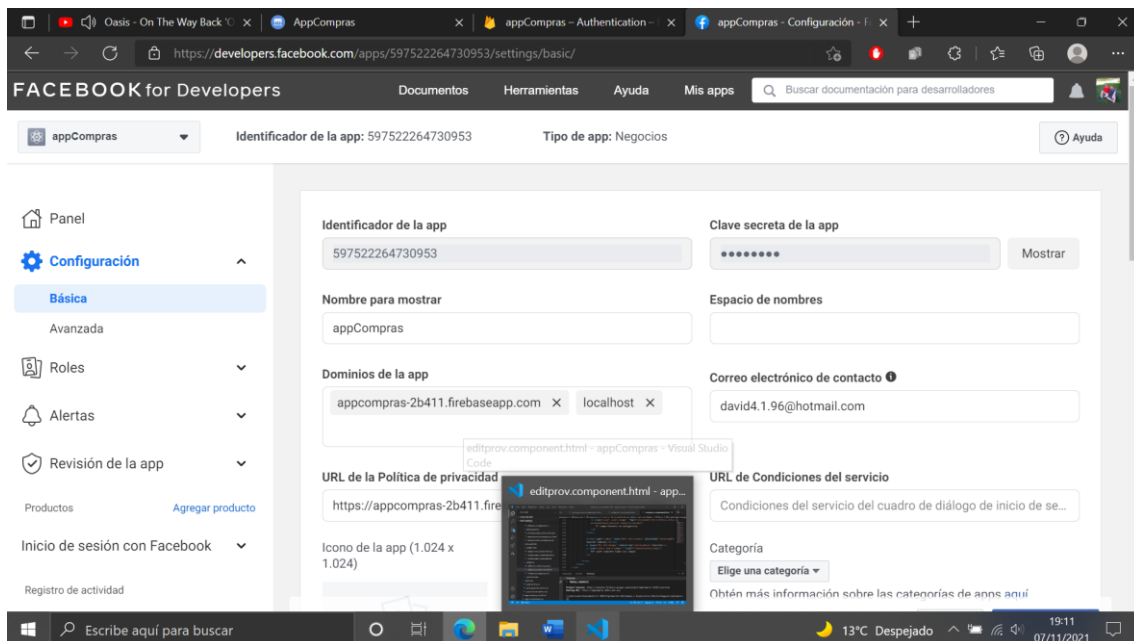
Oasis - On The Way Back 'O ×
AppCompras ×
appCompras – Authentication – ×
appCompras - Configuración - F ×
+

https://developers.facebook.com/apps/597522264730953/settings/basic/

FACEBOOK for Developers
Documentos
Herramientas
Ayuda
Mis apps
Buscar documentación para desarrolladores

appCompras
Identificador de la app: 597522264730953
Tipo de app: Negocios
Ayuda

Panel
Configuración
Básica
Avanzada
Roles
Alertas
Revisión de la app
Productos
Agregar producto
Inicio de sesión con Facebook
Registro de actividad

Identificador de la app
597522264730953
Clave secreta de la app
••••••••
Mostrar

Nombre para mostrar
appCompras
Espacio de nombres

Dominios de la app
appcompras-2b411.firebaseapp.com ×
localhost ×
Correo electrónico de contacto
david4.1.96@hotmail.com

editprov.component.html - appCompras - Visual Studio Code

URL de la Política de privacidad
https://appcompras-2b411.fire
editprov.component.html - app...
URL de Condiciones del servicio
Condiciones del servicio del cuadro de diálogo de inicio de se...

Icono de la app (1.024 x 1.024)
Categoría
Elige una categoría ▾
Obtén más información sobre las categorías de apps aquí

Escribe aquí para buscar
13°C Despejado
19:11
07/11/2021